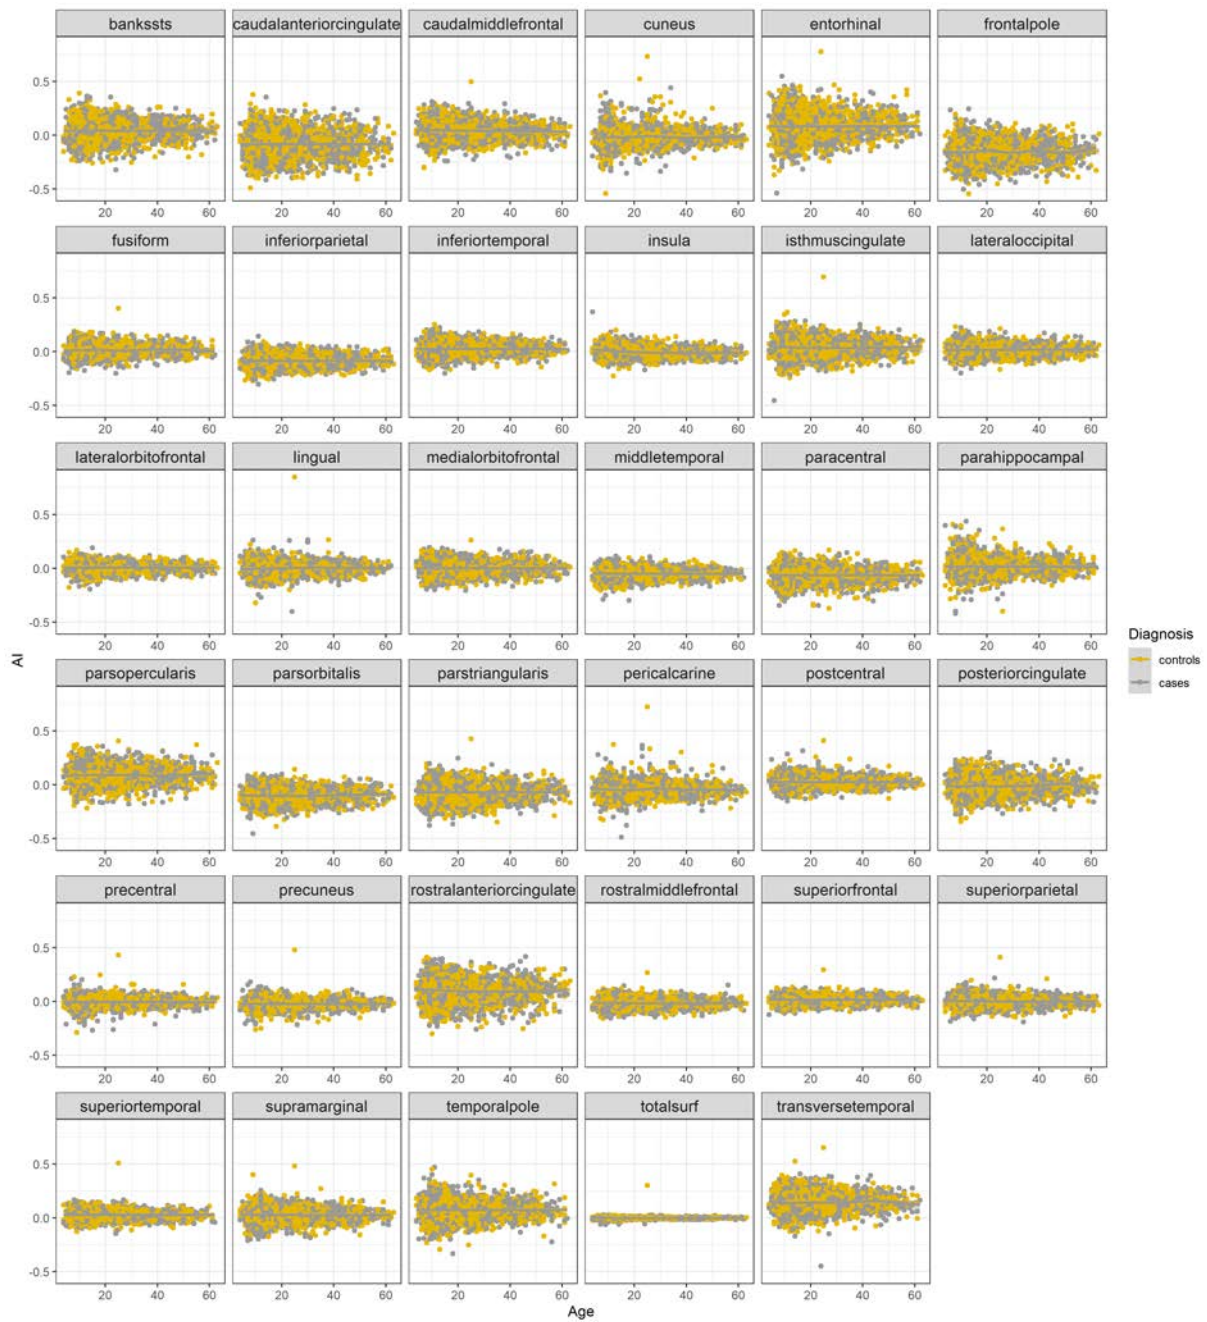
bankssts
caudalanteriorcingulate
caudalmiddlefrontal
cuneus
entorhinal
frontalpole
fusiform
inferiorparietal
inferiortemporal
insula
isthmuscingulate
lateraloccipital
lateralorbitofrontal
lingual
medialorbitofrontal
middletemporal
paracentral
parahippocampal
parsopercularis
parsorbitalis
parstriangularis
pericalcarine
postcentral
posteriorcingulate
precentral
precuneus
rostralanteriorcingulate
rostralmiddlefrontal
superiorfrontal
superiorparietal
superiortemporal
supramarginal
temporalpole
totalsurf
transversetemporal

0.5
0.0
-0.5

20 40 60

AI

Age

Diagnosis
controls
cases